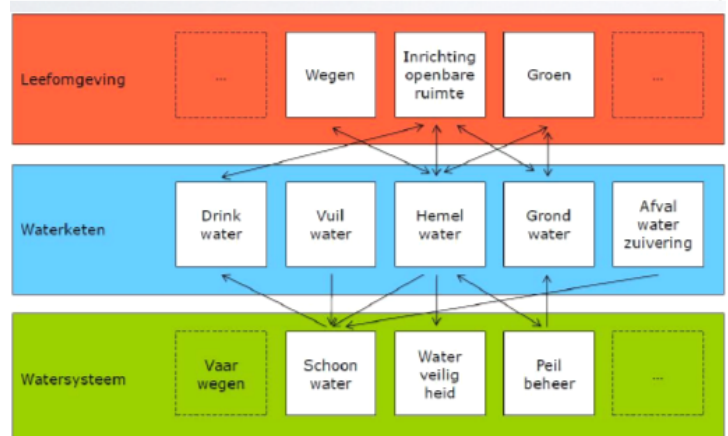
Leefomgeving

...

Wegen

Inrichting openbare ruimte

Groen

...

Waterketen

Drink water

Vuil water

Hemel water

Grond water

Afval water zuivering

Watersysteem

Vaar wegen

Schoon water

Water veilig heid

Peil beheer

...